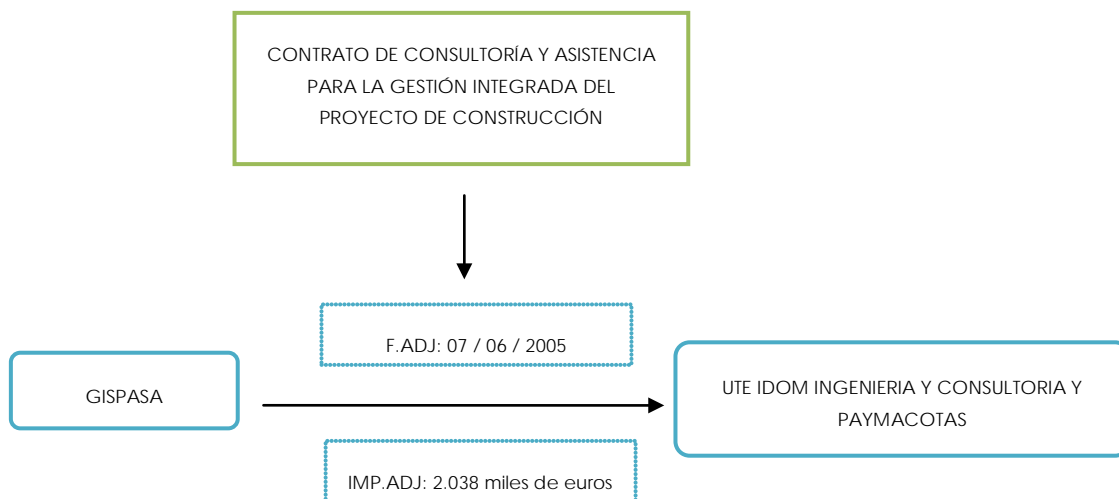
CONTRATO DE CONSULTORÍA Y ASISTENCIA PARA LA GESTIÓN INTEGRADA DEL PROYECTO DE CONSTRUCCIÓN

F.ADJ: 07 / 06 / 2005

GISPASA

UTE IDOM INGENIERIA Y CONSULTORIA Y PAYMACOTAS

IMP.ADJ: 2.038 miles de euros